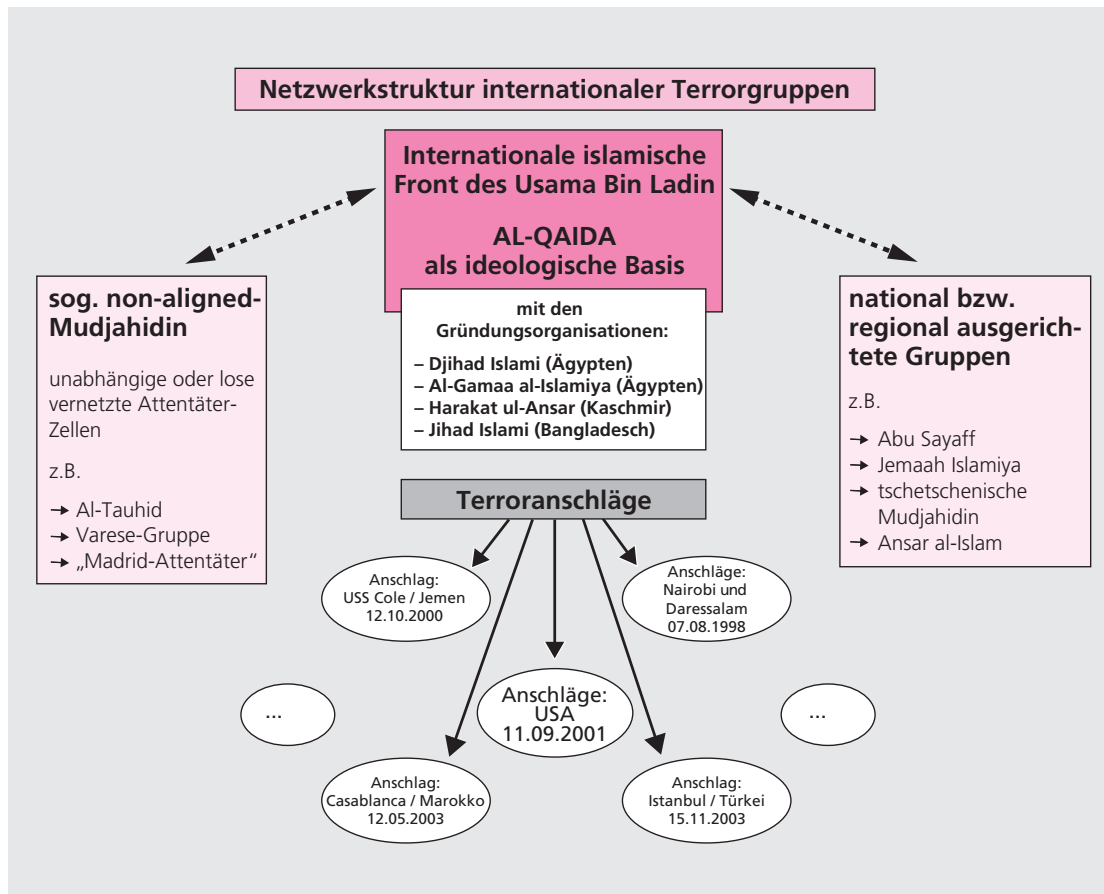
Netzwerkstruktur internationaler Terrorgruppen

Internationale islamische Front des Usama Bin Ladin

AL-QAIDA als ideologische Basis

mit den Gründungsorganisationen:

– Djihad Islami (Ägypten)
– Al-Gamaa al-Islamiya (Ägypten)
– Harakat ul-Ansar (Kaschmir)
– Jihad Islami (Bangladesch)

sog. non-aligned-Mudjahidin

unabhängige oder lose vernetzte Attentäter-Zellen

z.B.

→ Al-Tauhid
→ Varese-Gruppe
→ „Madrid-Attentäter“

national bzw. regional ausgerichtete Gruppen

z.B.

→ Abu Sayaff
→ Jemaah Islamiya
→ tschetschenische Mudjahidin
→ Ansar al-Islam

Terroranschläge

Anschlag: USS Cole / Jemen 12.10.2000

Anschlag: Nairobi und Daressalam 07.08.1998

...

Anschläge: USA 11.09.2001

...

Anschlag: Casablanca / Marokko 12.05.2003

Anschlag: Istanbul / Türkei 15.11.2003